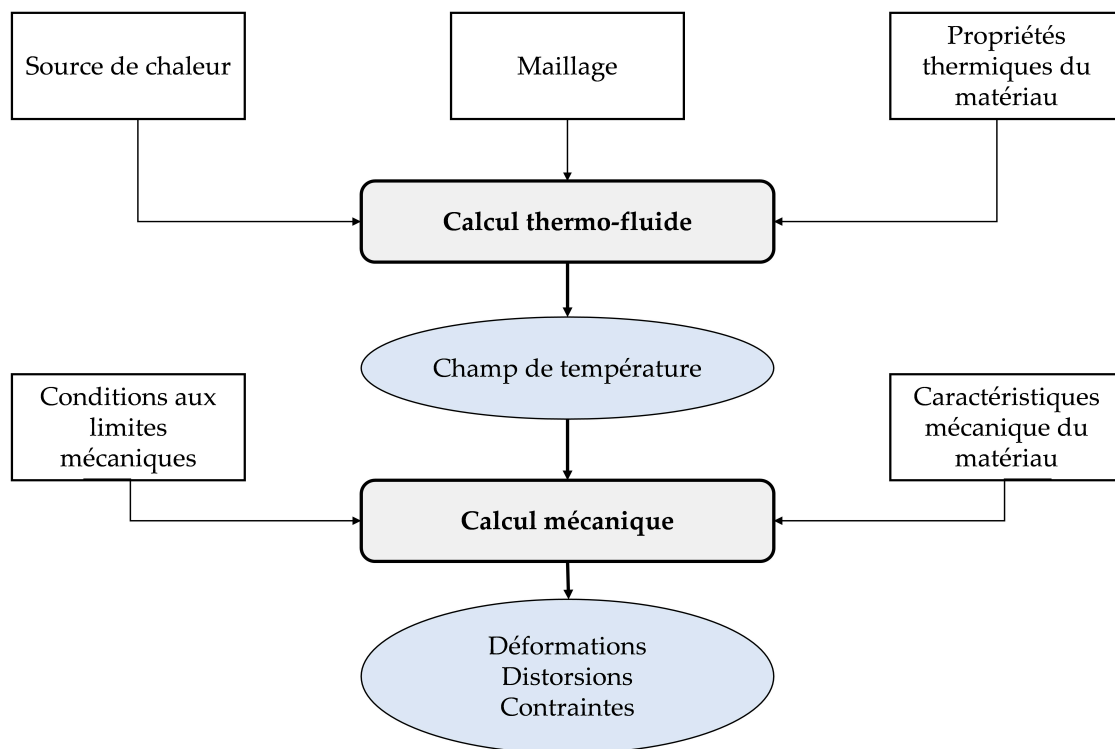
Source de chaleur

Maillage

Propriétés thermiques du matériau

Calcul thermo-fluide

Champ de température

Conditions aux limites mécaniques

Caractéristiques mécanique du matériau

Calcul mécanique

Déformations
Distorsions
Contraintes